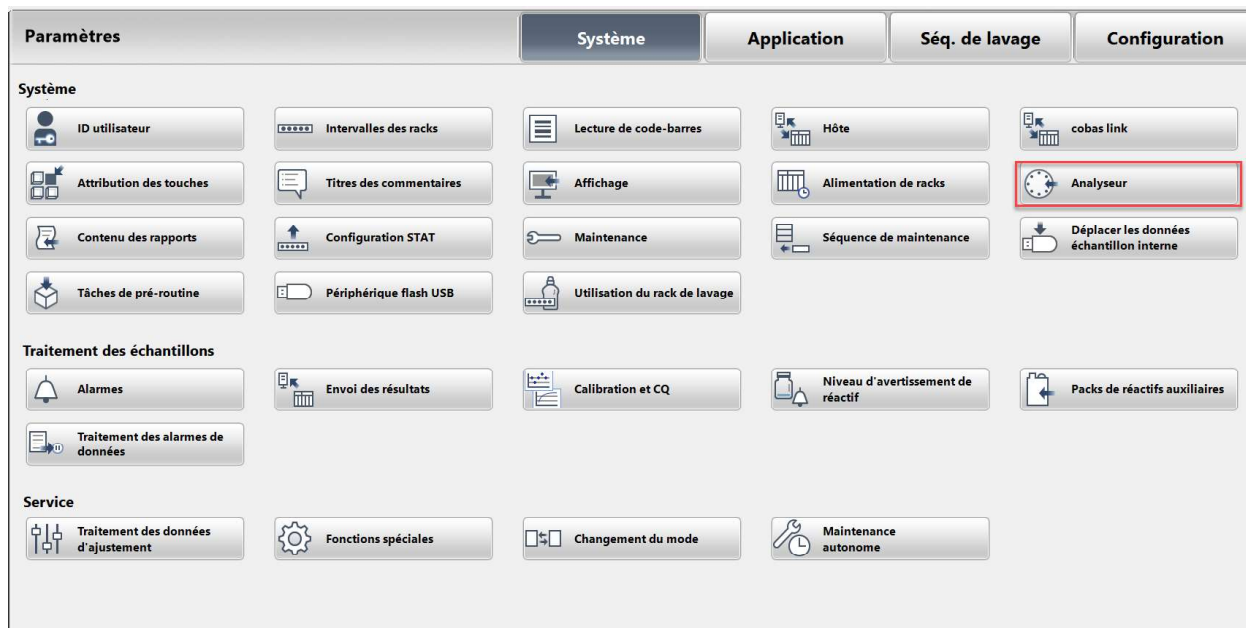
Paramètres

Système | Application | Séq. de lavage | Configuration

Système

ID utilisateur
Intervalles des racks
Lecture de code-barres
Hôte
cobas link
Attribution des touches
Titres des commentaires
Affichage
Alimentation de racks
Analyseur
Contenu des rapports
Configuration STAT
Maintenance
Séquence de maintenance
Déplacer les données échantillon interne
Tâches de pré-routine
Périphérique flash USB
Utilisation du rack de lavage

Traitement des échantillons

Alarmes
Envoi des résultats
Calibration et CQ
Niveau d'avertissement de réactif
Packs de réactifs auxiliaires
Traitement des alarmes de données

Service

Traitement des données d'ajustement
Fonctions spéciales
Changement du mode
Maintenance autonome